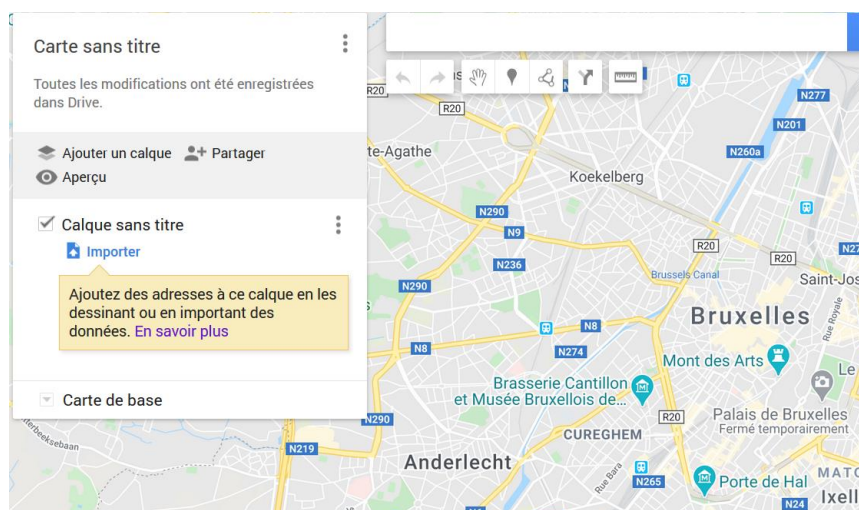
Carte sans titre

Toutes les modifications ont été enregistrées dans Drive.

Ajouter un calque Partager
Aperçu

Calque sans titre
Importer

Ajoutez des adresses à ce calque en les dessinant ou en important des données. En savoir plus

Carte de base

R20
R20
N277
N201
te-Agathe
N260a
Koekelberg
N290
N9
R20
N236
R20
Brussels Canal
Saint-Jos
N290
N8
Bruxelles
N8
N274
Mont des Arts
Brasserie Cantillon et Musée Bruxellois de...
Palais de Bruxelles
Fermé temporairement
R20
N290
CUREGHEM
N219
Anderlecht
Rue Bara
N265
Porte de Hal
N24
Ixell
MATO
Le
Rue Royale